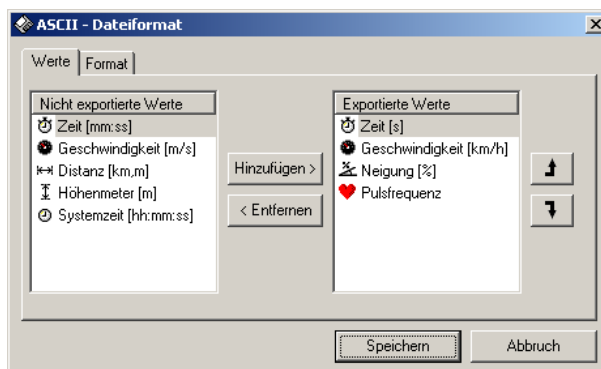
ASCII - Dateiformat

Werte | Format

Nicht exportierte Werte
Zeit [mm:ss]
Geschwindigkeit [m/s]
Distanz [km,m]
Höhenmeter [m]
Systemzeit [hh:mm:ss]

Hinzufügen >
< Entfernen

Exportierte Werte
Zeit [s]
Geschwindigkeit [km/h]
Neigung [%]
Pulsfrequenz

Speichern
Abbruch